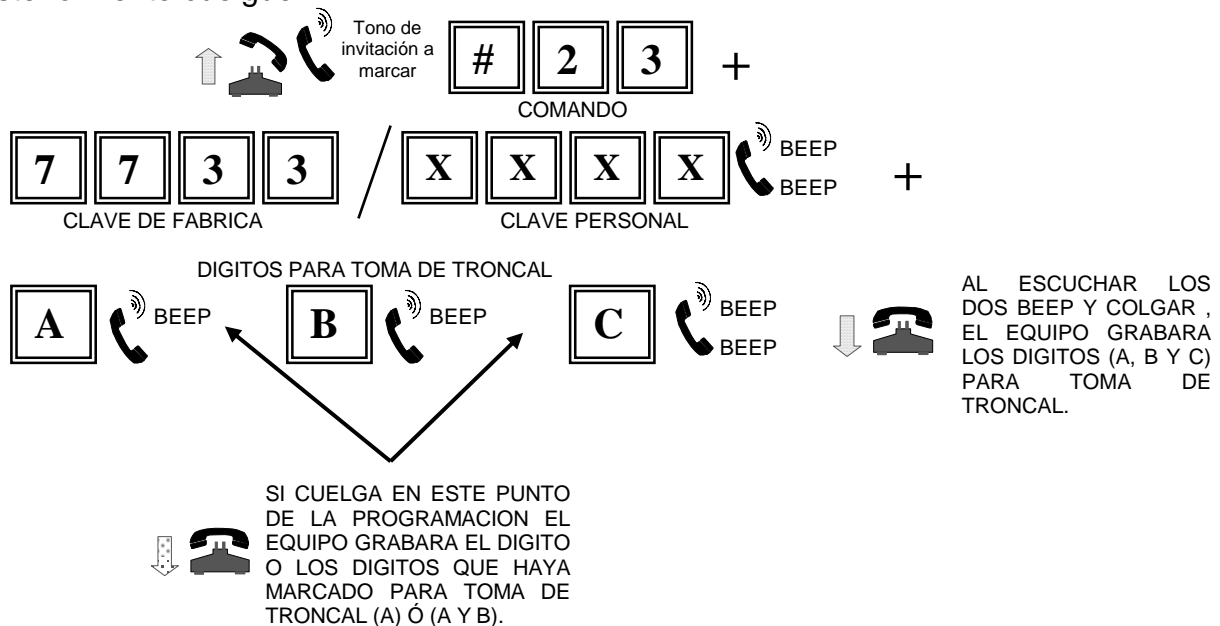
Tono de invitación a marcar

# 2 3 +

COMANDO

7 7 3 3 / X X X X BEEP BEEP +

CLAVE DE FABRICA CLAVE PERSONAL

DIGITOS PARA TOMA DE TRONCAL

A BEEP B BEEP C BEEP BEEP

AL ESCUCHAR LOS DOS BEEP Y COLGAR , EL EQUIPO GRABARA LOS DIGITOS (A, B Y C) PARA TOMA DE TRONCAL.

SI CUELGA EN ESTE PUNTO DE LA PROGRAMACION EL EQUIPO GRABARA EL DIGITO O LOS DIGITOS QUE HAYA MARCADO PARA TOMA DE TRONCAL (A) Ó (A Y B).